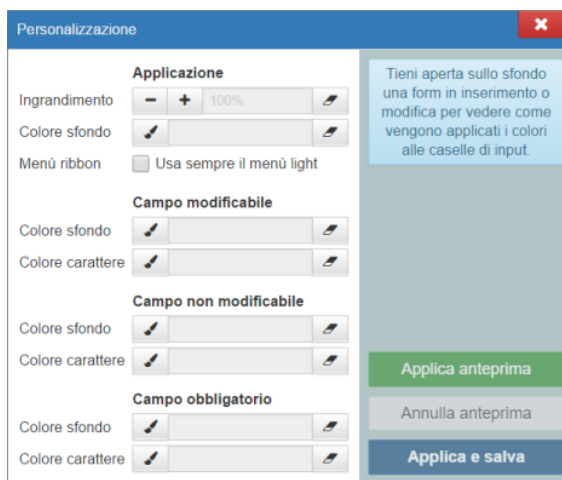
Personalizzazione

Applicazione

Ingrandimento − + 100%

Colore sfondo

Menù ribbon Usa sempre il menù light

Campo modificabile

Colore sfondo

Colore carattere

Campo non modificabile

Colore sfondo

Colore carattere

Campo obbligatorio

Colore sfondo

Colore carattere

Tieni aperta sullo sfondo una form in inserimento o modifica per vedere come vengono applicati i colori alle caselle di input.

Applica anteprima

Annulla anteprima

Applica e salva